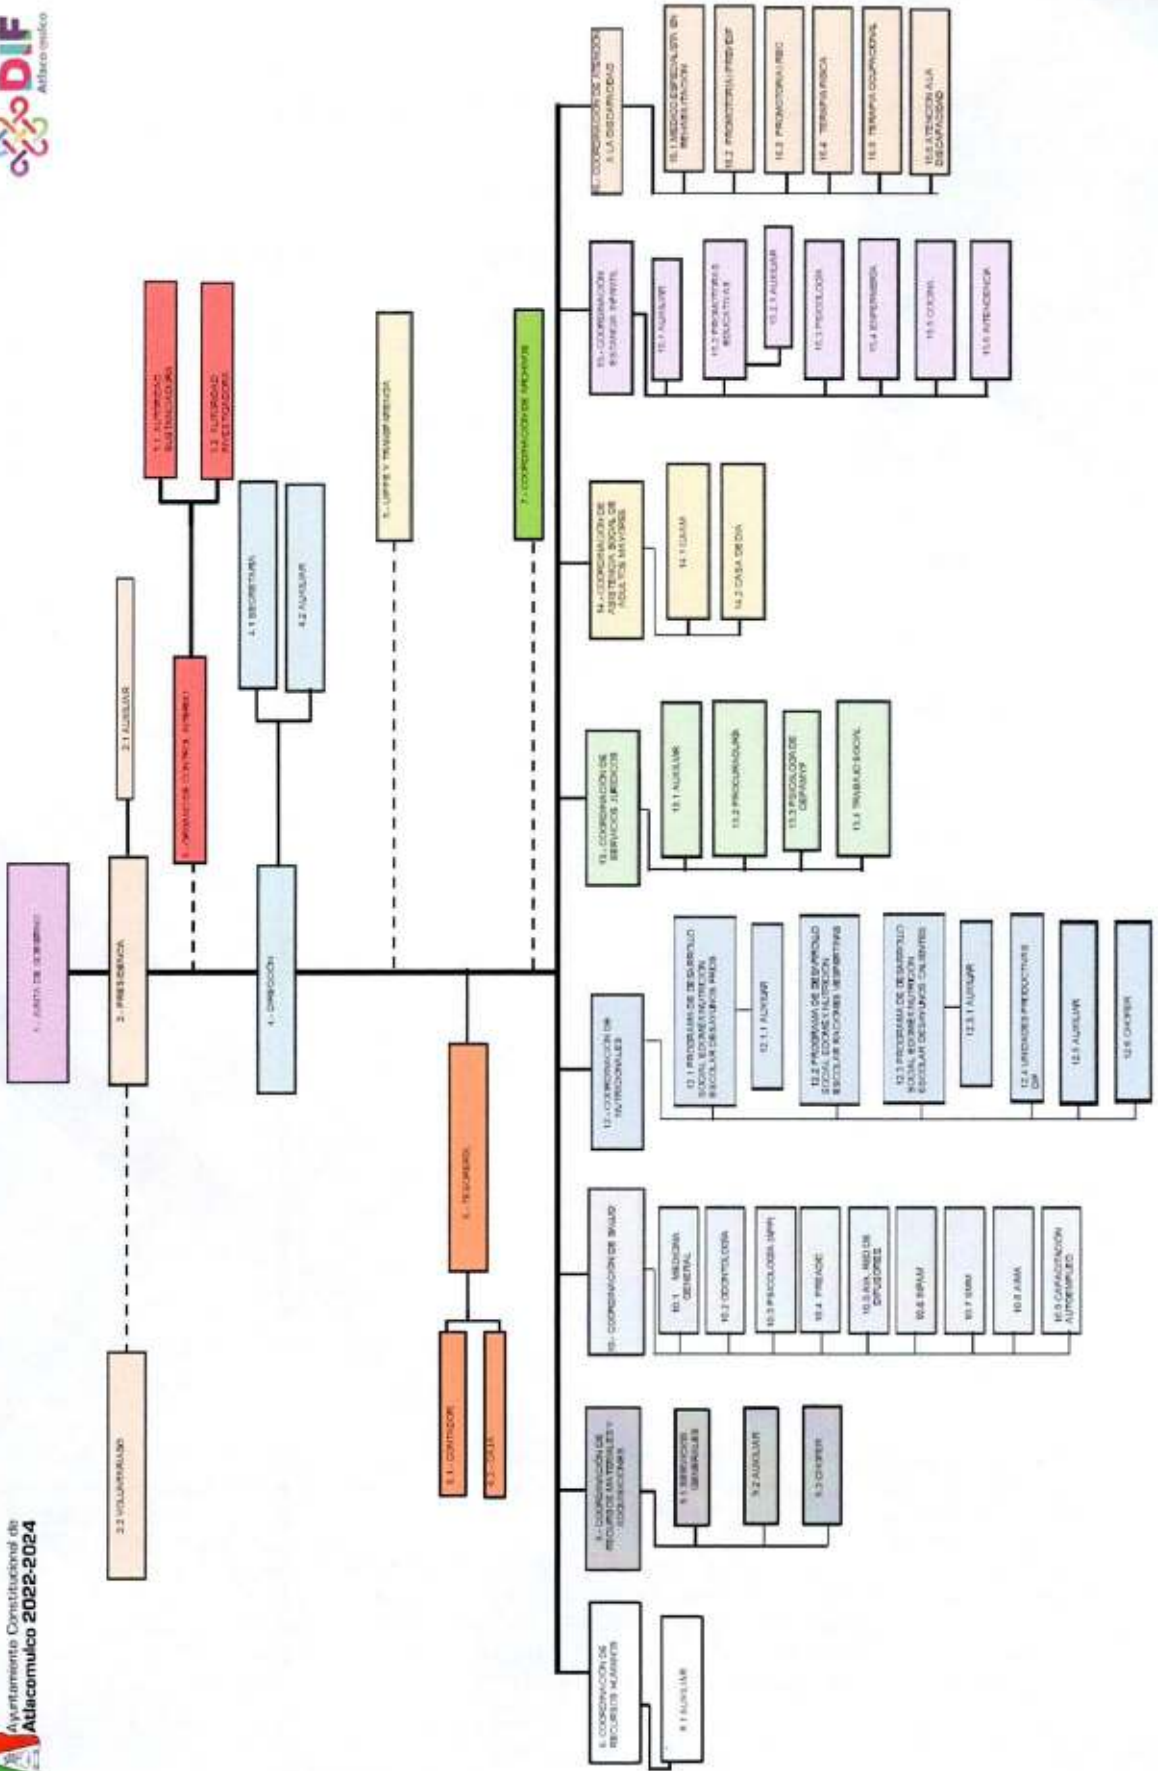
DIF Atlacomulco

Ayuntamiento Constitucional de Atlacomulco 2022-2024

1.- JUNTA DE GOBIERNO

2.- PRESIDENCIA

2.1 AUXILIAR

2.2 VOLUNTARIADO

3.- ÓRGANO DE CONTROL INTERNO

3.1 AUTORIDAD SUSTANCIADORA

3.2 AUTORIDAD INVESTIGADORA

4.- DIRECCIÓN

4.1 SECRETARIA

4.2 AUXILIAR

5.- UIPPE Y TRANSPARENCIA

6.- TESORERÍA

6.1 CONTADOR

6.2 CAJA

7.- COORDINACIÓN DE ARCHIVOS

8.- COORDINACIÓN DE RECURSOS HUMANOS

8.1 AUXILIAR

9.- COORDINACIÓN DE RECURSOS MATERIALES Y ADQUISICIONES

9.1 SERVICIOS GENERALES

9.2 AUXILIAR

9.3 CHOFER

10.- COORDINACIÓN DE SALUD

10.1 MEDICINA GENERAL

10.2 ODONTOLOGÍA

10.3 PSICOLOGÍA (APP)

10.4 PREADE

10.5 AYA - RED DE DIFUSORES

10.6 INFAM

10.7 EMM

10.8 AMA

10.9 CAPACITACIÓN AUTOEMPLEO

12.- COORDINACIÓN DE NUTRICIONALES

12.1 PROGRAMA DE DESARROLLO SOCIAL ESCOLAR NUTRICIÓN ESCOLAR DESAYUNOS FRÍOS

12.1.1 AUXILIAR

12.2 PROGRAMA DE DESARROLLO SOCIAL ESCOLAR NUTRICIÓN ESCOLAR RACIONES VESPERTINAS

12.3 PROGRAMA DE DESARROLLO SOCIAL ESCOLAR NUTRICIÓN ESCOLAR DESAYUNOS CALIENTES

12.3.1 AUXILIAR

12.4 UNIDADES PRODUCTIVAS DIF

12.5 AUXILIAR

12.6 CHOFER

13.- COORDINACIÓN DE SERVICIOS JURÍDICOS

13.1 AUXILIAR

13.2 PROCURADURÍA

13.3 PSICOLOGÍA DE DEFAMYF

13.4 TRABAJO SOCIAL

14.- COORDINACIÓN DE ASISTENCIA SOCIAL DE ADULTOS MAYORES

14.1 CAAM

14.2 CASA DE DÍA

15.- COORDINACIÓN ESTANCIAS INFANTIL

15.1 AUXILIAR

15.2 PROMOTORAS EDUCATIVAS

15.2.1 AUXILIAR

15.3 PSICOLOGÍA

15.4 ENFERMERÍA

15.5 COCINA

15.6 INTENDENCIA

16.- COORDINACIÓN DE ATENCIÓN A LA DISCAPACIDAD

16.1 MÉDICO ESPECIALISTA EN REHABILITACIÓN

16.2 PROMOTORIA PREVER

16.3 PROMOTORIA RBC

16.4 TERAPIA FÍSICA

16.5 TERAPIA OCUPACIONAL

16.6 ATENCIÓN A LA DISCAPACIDAD